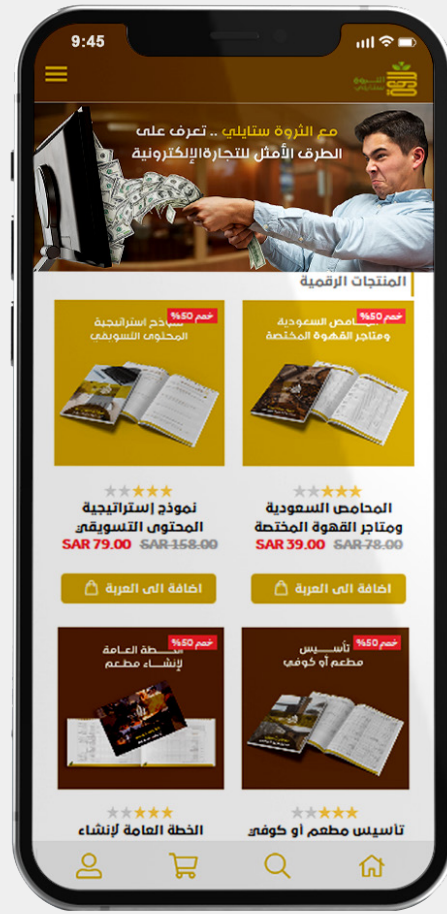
9:45

الثروة ستايلي

مع الثروة ستايلي .. تعرف على الطرق الأمثل للتجارة الإلكترونية

المنتجات الرقمية

خصم 50%
المحامص السعودية ومتاجر القهوة المختصة

المحامص السعودية ومتاجر القهوة المختصة
SAR 39.00 SAR 78.00
اضافة الى العربة

خصم 50%
نموذج استراتيجية المحتوى التسويقي

نموذج إستراتيجية المحتوى التسويقي
SAR 79.00 SAR 158.00
اضافة الى العربة

خصم 50%
تأسيس مطعم أو كوفي

تأسيس مطعم أو كوفي

خصم 50%
الخطة العامة لإنشاء مطعم

الخطة العامة لإنشاء